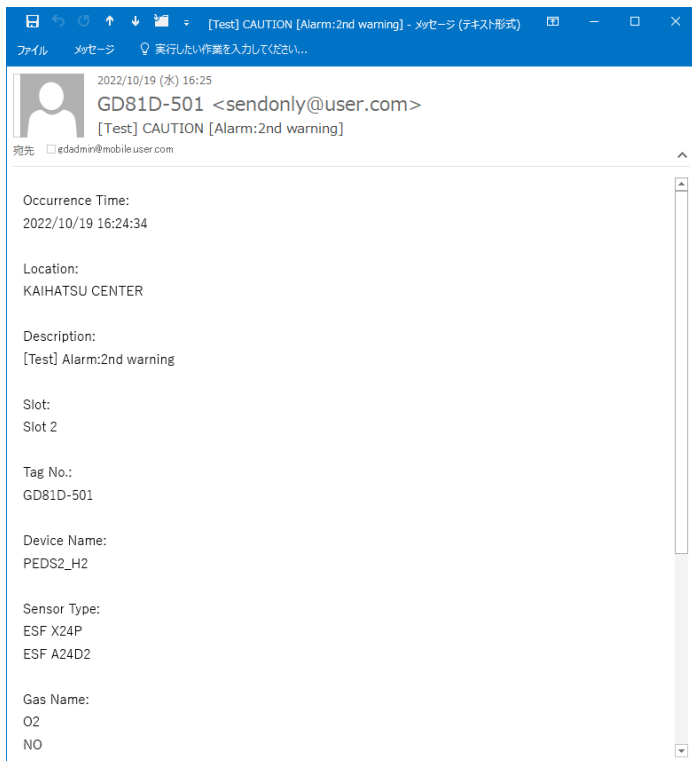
[Test] CAUTION [Alarm:2nd warning] - メッセージ (テキスト形式)

ファイル　メッセージ　実行したい作業を入力してください...

2022/10/19 (水) 16:25
GD81D-501 <sendonly@user.com>
[Test] CAUTION [Alarm:2nd warning]
宛先　gdadmin@mobile.user.com

Occurrence Time:
2022/10/19 16:24:34

Location:
KAIHATSU CENTER

Description:
[Test] Alarm:2nd warning

Slot:
Slot 2

Tag No.:
GD81D-501

Device Name:
PEDS2_H2

Sensor Type:
ESF X24P
ESF A24D2

Gas Name:
O2
NO